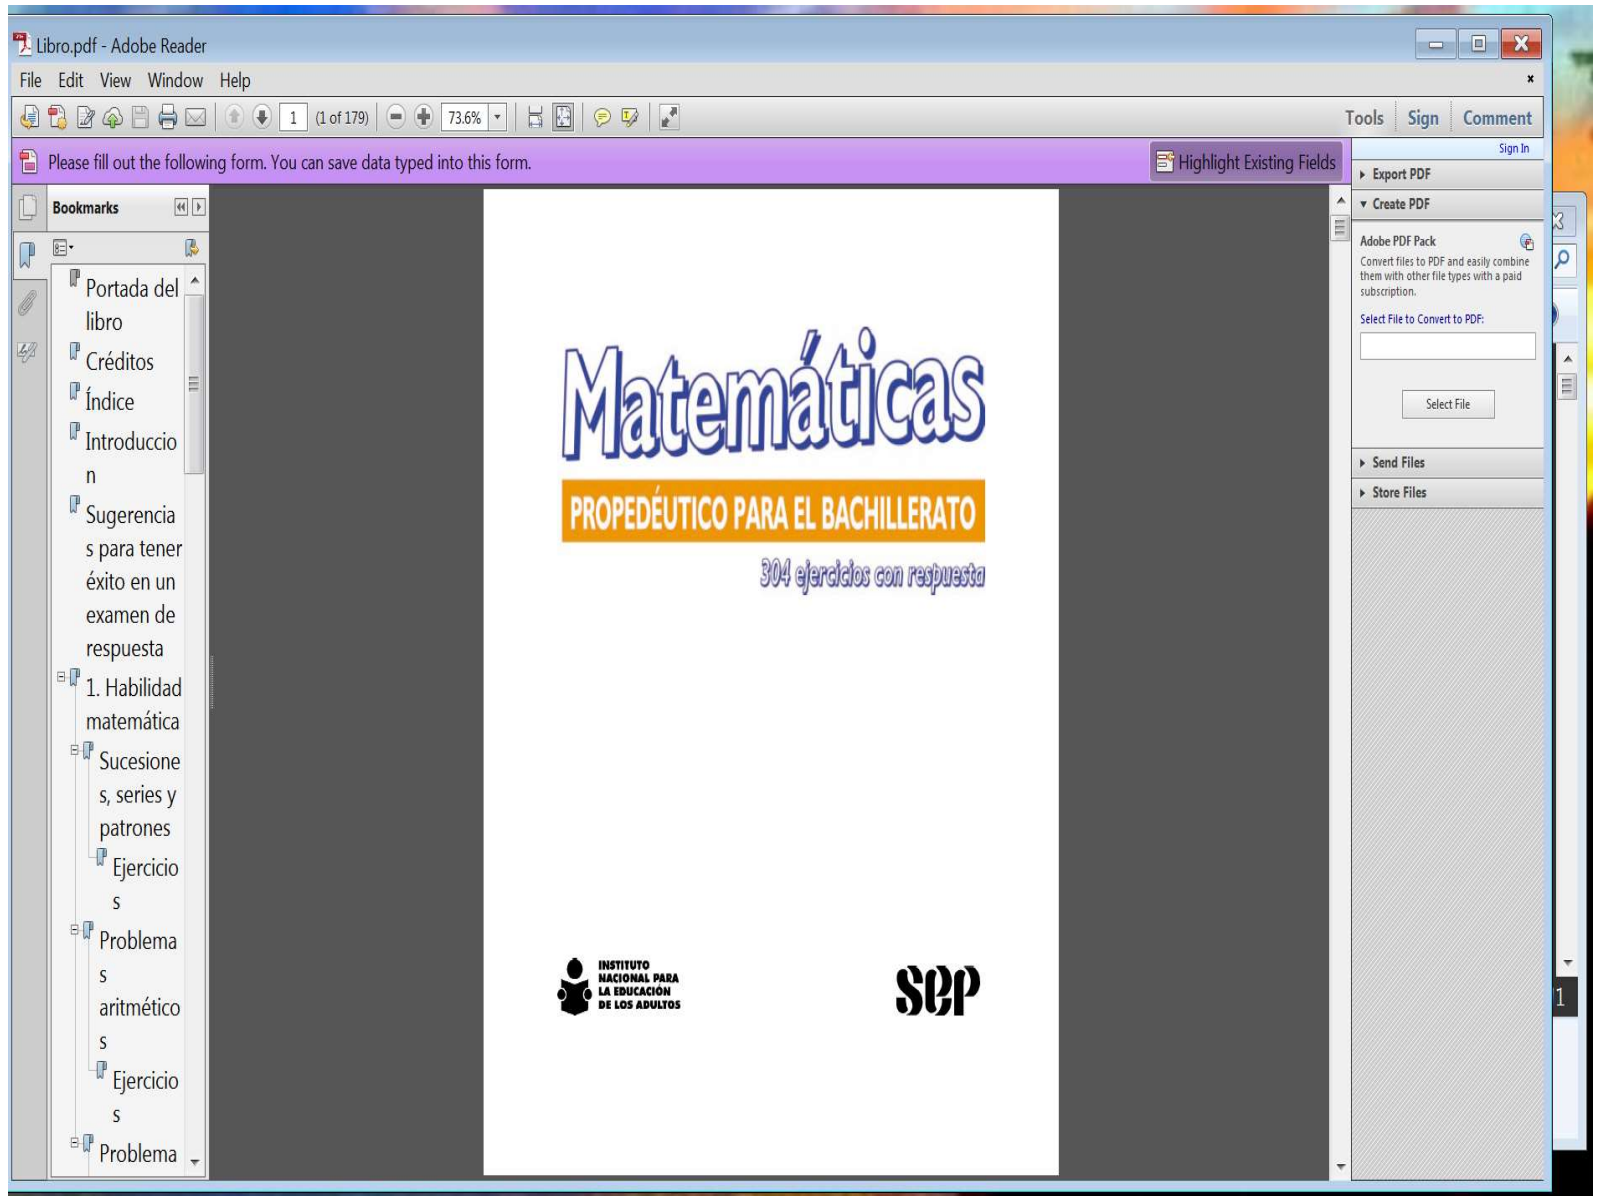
Libro.pdf - Adobe Reader

File Edit View Window Help

1 (1 of 179) 73.6%

Tools Sign Comment

Please fill out the following form. You can save data typed into this form.

Highlight Existing Fields

Sign In

Export PDF

Create PDF

Adobe PDF Pack

Convert files to PDF and easily combine them with other file types with a paid subscription.

Select File to Convert to PDF:

Select File

Send Files

Store Files

Bookmarks

Portada del libro

Créditos

Índice

Introduccion

Sugerencias para tener éxito en un examen de respuesta

1. Habilidad matemática

Sucesiones, series y patrones

Ejercicios

Problemas aritméticos

Ejercicios

Problema

Matemáticas

PROPEDÉUTICO PARA EL BACHILLERATO

304 ejercicios con respuesta

INSTITUTO NACIONAL PARA LA EDUCACIÓN DE LOS ADULTOS

sep

1